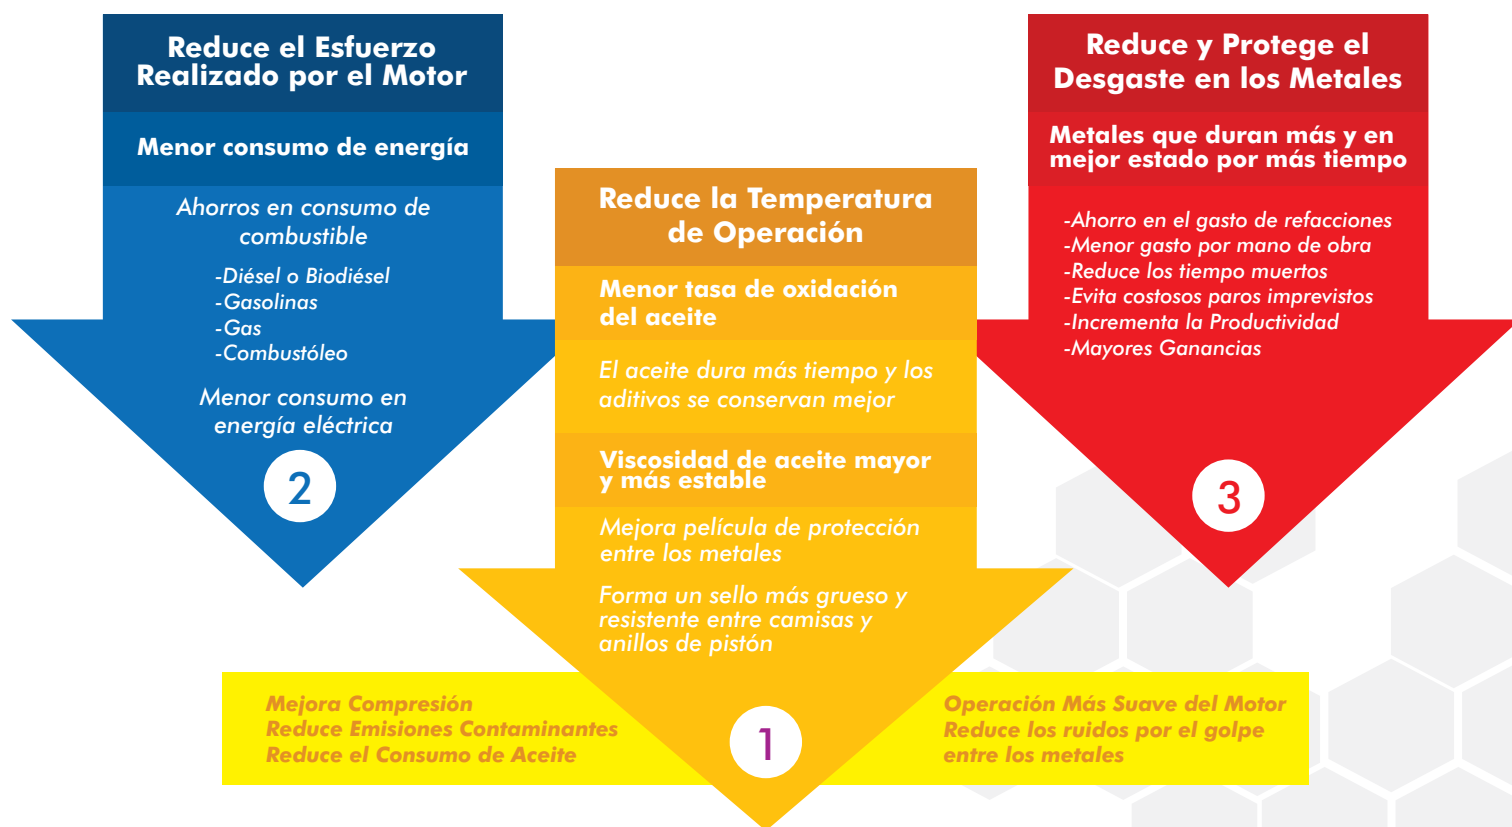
Reduce el Esfuerzo Realizado por el Motor

Menor consumo de energía

Ahorros en consumo de combustible

-Diésel o Biodiésel
-Gasolinas
-Gas
-Combustóleo

Menor consumo en energía eléctrica

2

Reduce la Temperatura de Operación

Menor tasa de oxidación del aceite

El aceite dura más tiempo y los aditivos se conservan mejor

Viscosidad de aceite mayor y más estable

Mejora película de protección entre los metales

Forma un sello más grueso y resistente entre camisas y anillos de pistón

1

Reduce y Protege el Desgaste en los Metales

Metales que duran más y en mejor estado por más tiempo

-Ahorro en el gasto de refacciones
-Menor gasto por mano de obra
-Reduce los tiempo muertos
-Evita costosos paros imprevistos
-Incrementa la Productividad
-Mayores Ganancias

3

Mejora Compresión
Reduce Emisiones Contaminantes
Reduce el Consumo de Aceite

Operación Más Suave del Motor
Reduce los ruidos por el golpe entre los metales